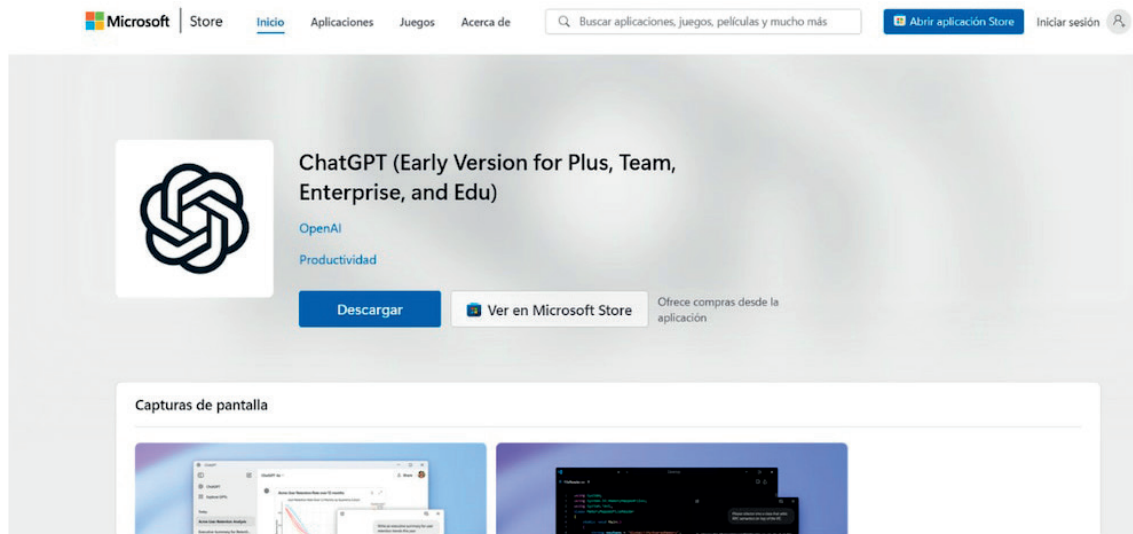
Microsoft | Store Inicio Aplicaciones Juegos Acerca de Buscar aplicaciones, juegos, películas y mucho más Abrir aplicación Store Iniciar sesión

ChatGPT (Early Version for Plus, Team, Enterprise, and Edu)

OpenAI

Productividad

Descargar

Ver en Microsoft Store

Ofrece compras desde la aplicación

Capturas de pantalla